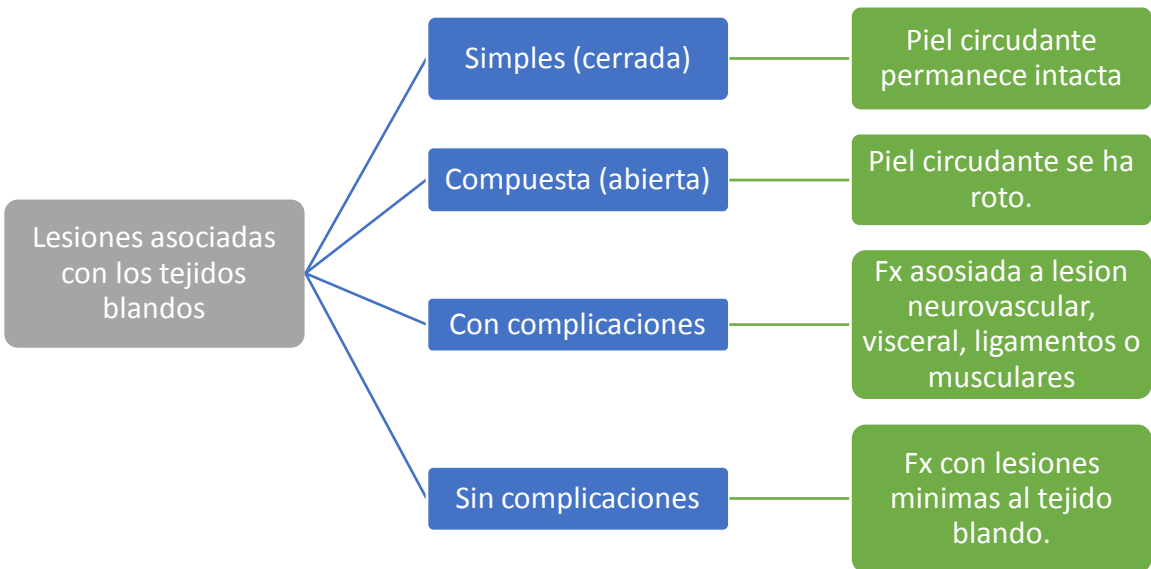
Lesiones asociadas con los tejidos blandos

Simples (cerrada)

Piel circudante permanece intacta

Compuesta (abierta)

Piel circudante se ha roto.

Con complicaciones

Fx asosiada a lesion neurovascular, visceral, ligamentos o musculares

Sin complicaciones

Fx con lesiones minimas al tejido blando.